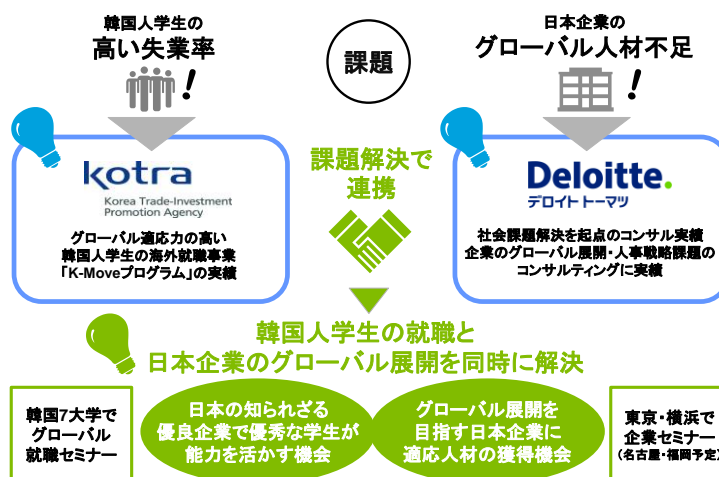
韓国人学生の
高い失業率

課題

日本企業の
グローバル人材不足

kotra
Korea Trade-Investment Promotion Agency

グローバル適応力の高い
韓国人学生の海外就職事業
「K-Moveプログラム」の実績

課題解決で
連携

Deloitte.
デロイト トーマツ

社会課題解決を起点のコンサル実績
企業のグローバル展開・人事戦略課題の
コンサルティングに実績

韓国人学生の就職と
日本企業のグローバル展開を同時に解決

韓国7大学で
グローバル
就職セミナー

日本の知られざる
優良企業で優秀な学生が
能力を活かす機会

グローバル展開を
目指す日本企業に
適応人材の獲得機会

東京・横浜で
企業セミナー
(名古屋・福岡予定)